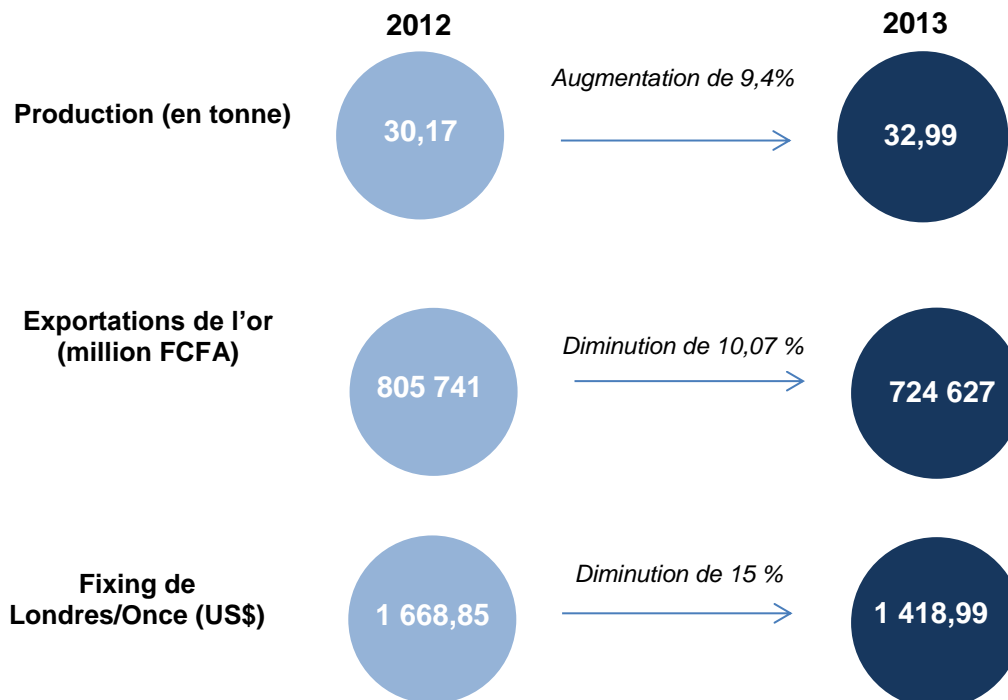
2012

2013

Production (en tonne)

30,17

Augmentation de 9,4%

32,99

Exportations de l’or (million FCFA)

805 741

Diminution de 10,07 %

724 627

Fixing de Londres/Once (US$)

1 668,85

Diminution de 15 %

1 418,99